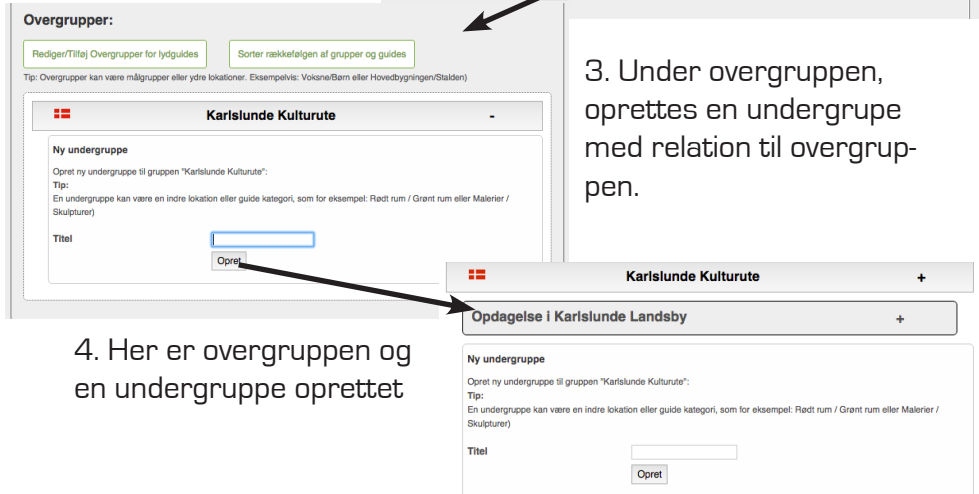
Overgrupper:

Rediger/Tilføj Overgrupper for lydguides

Sorter rækkefølgen af grupper og guides

Tip: Overgrupper kan være målgrupper eller ydre lokationer. Eksempelvis: Voksne/Børn eller Hovedbygningen/Stalden)

Karlslunde Kulturute -

Ny undergruppe

Opret ny undergruppe til gruppen "Karlslunde Kulturute":
Tip:
En undergruppe kan være en indre lokation eller guide kategori, som for eksempel: Rødt rum / Grønt rum eller Malerier / Skulpturer)

Titel

Opret

3. Under overgruppen, oprettes en undergrupe med relation til overgruppen.

4. Her er overgruppen og en undergruppe oprettet

Karlslunde Kulturute +

Opdagelse i Karlslunde Landsby +

Ny undergruppe

Opret ny undergruppe til gruppen "Karlslunde Kulturute":
Tip:
En undergruppe kan være en indre lokation eller guide kategori, som for eksempel: Rødt rum / Grønt rum eller Malerier / Skulpturer)

Titel

Opret